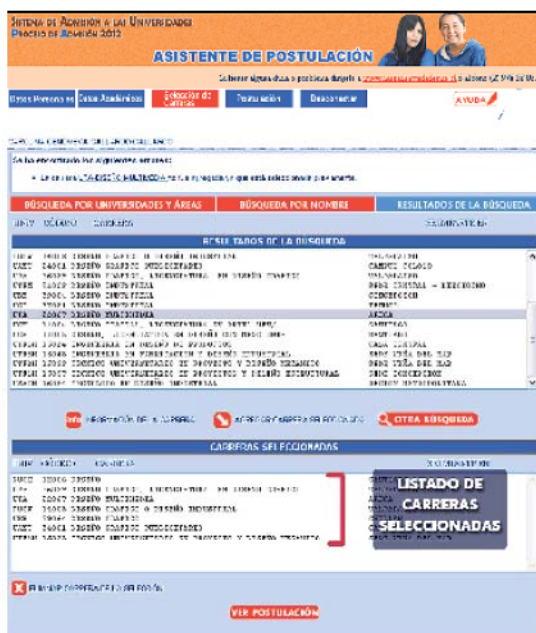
Sistema de Admisión a las Universidades
Proceso de Admisión 2012

ASISTENTE DE POSTULACIÓN

Si tiene alguna duda o problema dirigirse a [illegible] o al fono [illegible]

Datos Personales | Datos Académicos | Selección de Carreras | Postulación | Desconectar

AYUDA

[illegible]

Se han encontrado los siguientes errores:
• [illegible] MULTIMEDIA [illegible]

BÚSQUEDA POR UNIVERSIDADES Y ÁREAS | BÚSQUEDA POR NOMBRE | RESULTADOS DE LA BÚSQUEDA

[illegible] CÓDIGO CARRERA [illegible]

RESULTADOS DE LA BÚSQUEDA

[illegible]

INFORMACIÓN DE LA CARRERA | AGREGAR CARRERA SELECCIONADA | OTRA BÚSQUEDA

CARRERAS SELECCIONADAS

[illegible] CÓDIGO CARRERA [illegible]

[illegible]

LISTADO DE CARRERAS SELECCIONADAS

ELIMINAR CARRERA SELECCIÓN

VER POSTULACIÓN